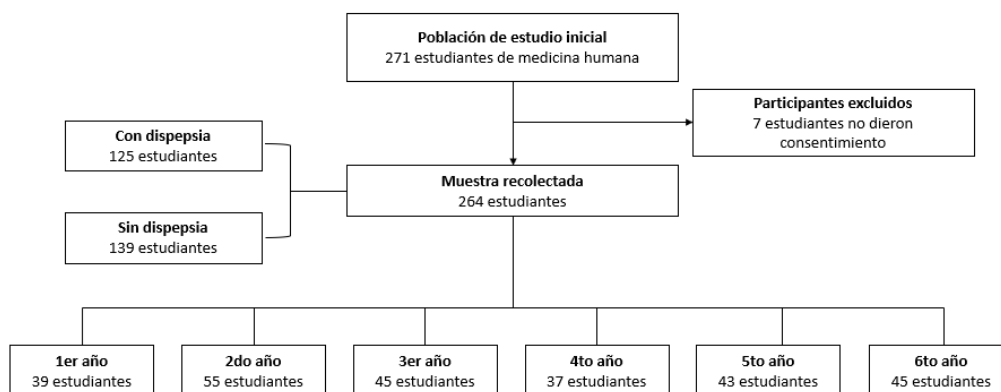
Población de estudio inicial
271 estudiantes de medicina humana

Participantes excluidos
7 estudiantes no dieron consentimiento

Con dispepsia
125 estudiantes

Muestra recolectada
264 estudiantes

Sin dispepsia
139 estudiantes

1er año
39 estudiantes

2do año
55 estudiantes

3er año
45 estudiantes

4to año
37 estudiantes

5to año
43 estudiantes

6to año
45 estudiantes